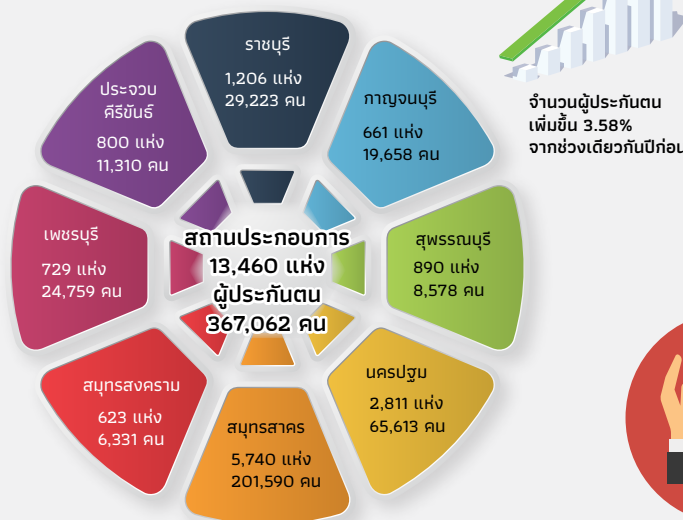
ราชบุรี
1,206 แห่ง
29,223 คน

กาญจนบุรี
661 แห่ง
19,658 คน

จำนวนผู้ประกันตน
เพิ่มขึ้น 3.58%
จากช่วงเดียวกันปีก่อน

สุพรรณบุรี
890 แห่ง
8,578 คน

นครปฐม
2,811 แห่ง
65,613 คน

สมุทรสาคร
5,740 แห่ง
201,590 คน

สมุทรสงคราม
623 แห่ง
6,331 คน

เพชรบุรี
729 แห่ง
24,759 คน

ประจวบ
คีรีขันธ์
800 แห่ง
11,310 คน

สถานประกอบการ
13,460 แห่ง
ผู้ประกันตน
367,062 คน